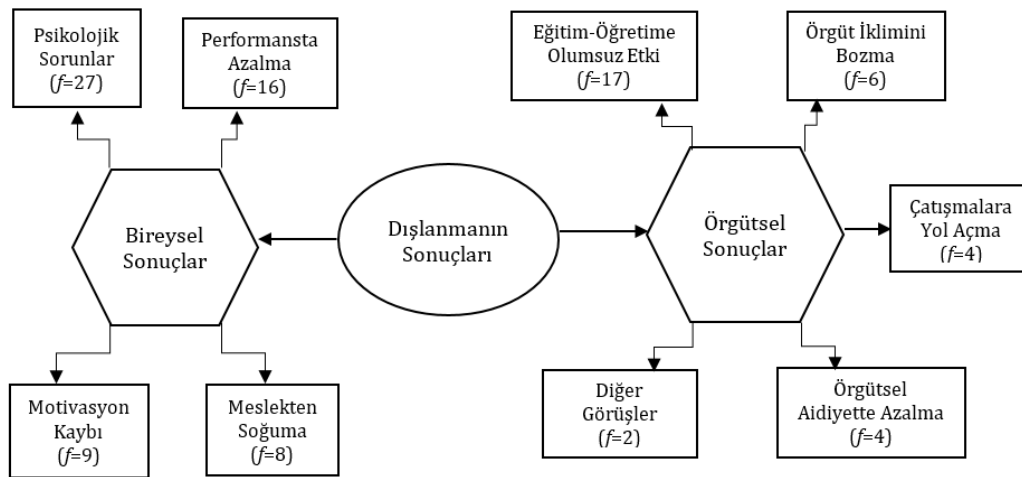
Psikolojik Sorunlar ($f$=27)

Performansta Azalma ($f$=16)

Eğitim-Öğretime Olumsuz Etki ($f$=17)

Örgüt İklimini Bozma ($f$=6)

Bireysel Sonuçlar

Dışlanmanın Sonuçları

Örgütsel Sonuçlar

Çatışmalara Yol Açma ($f$=4)

Motivasyon Kaybı ($f$=9)

Meslekten Soğuma ($f$=8)

Diğer Görüşler ($f$=2)

Örgütsel Aidiyette Azalma ($f$=4)